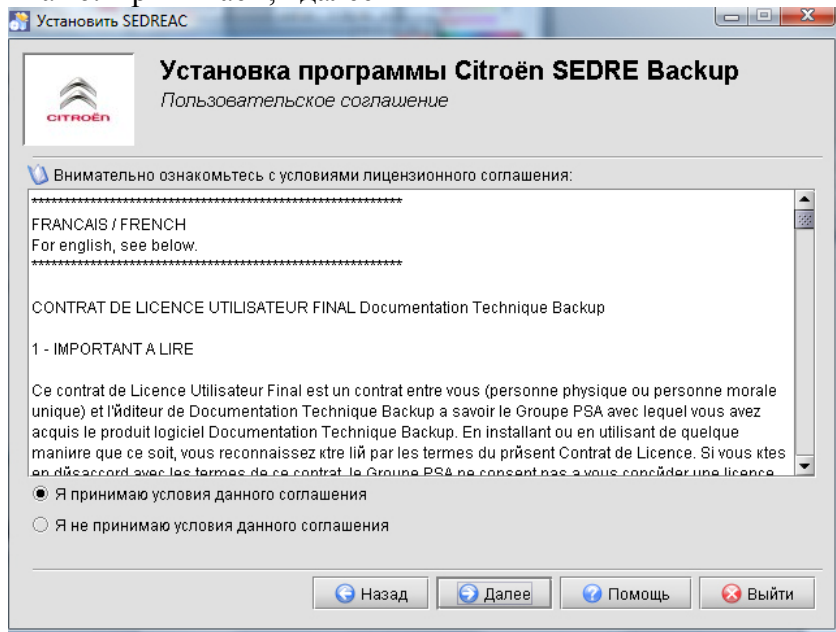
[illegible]

Установить SEDREAC

Установка программы Citroën SEDRE Backup
Пользовательское соглашение

CITROËN

Внимательно ознакомьтесь с условиями лицензионного соглашения:

************************************************************
FRANCAIS / FRENCH
For english, see below.
************************************************************

CONTRAT DE LICENCE UTILISATEUR FINAL Documentation Technique Backup

1 - IMPORTANT A LIRE

Ce contrat de Licence Utilisateur Final est un contrat entre vous (personne physique ou personne morale unique) et l'йditeur de Documentation Technique Backup a savoir le Groupe PSA avec lequel vous avez acquis le produit logiciel Documentation Technique Backup. En installant ou en utilisant de quelque maniиre que ce soit, vous reconnaissez кtre liй par les termes du prйsent Contrat de Licence. Si vous кtes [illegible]

Я принимаю условия данного соглашения

Я не принимаю условия данного соглашения

Назад   Далее   Помощь   Выйти